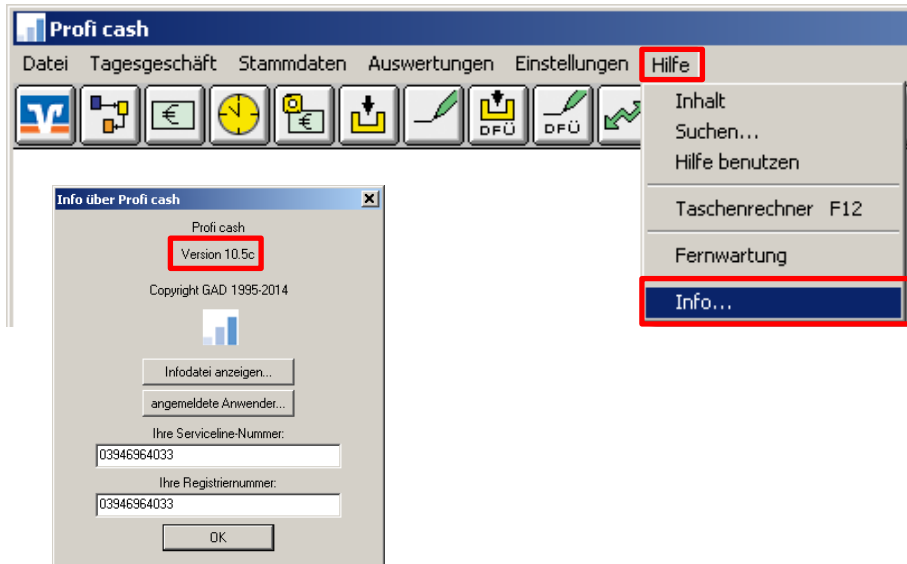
Profi cash

Datei Tagesgeschäft Stammdaten Auswertungen Einstellungen Hilfe

DFÜ DFÜ

Inhalt
Suchen...
Hilfe benutzen
Taschenrechner F12
Fernwartung
Info...

Info über Profi cash

Profi cash
Version 10.5c
Copyright GAD 1995-2014

Infodatei anzeigen...
angemeldete Anwender...

Ihre Serviceline-Nummer:
03946964033

Ihre Registriernummer:
03946964033

OK